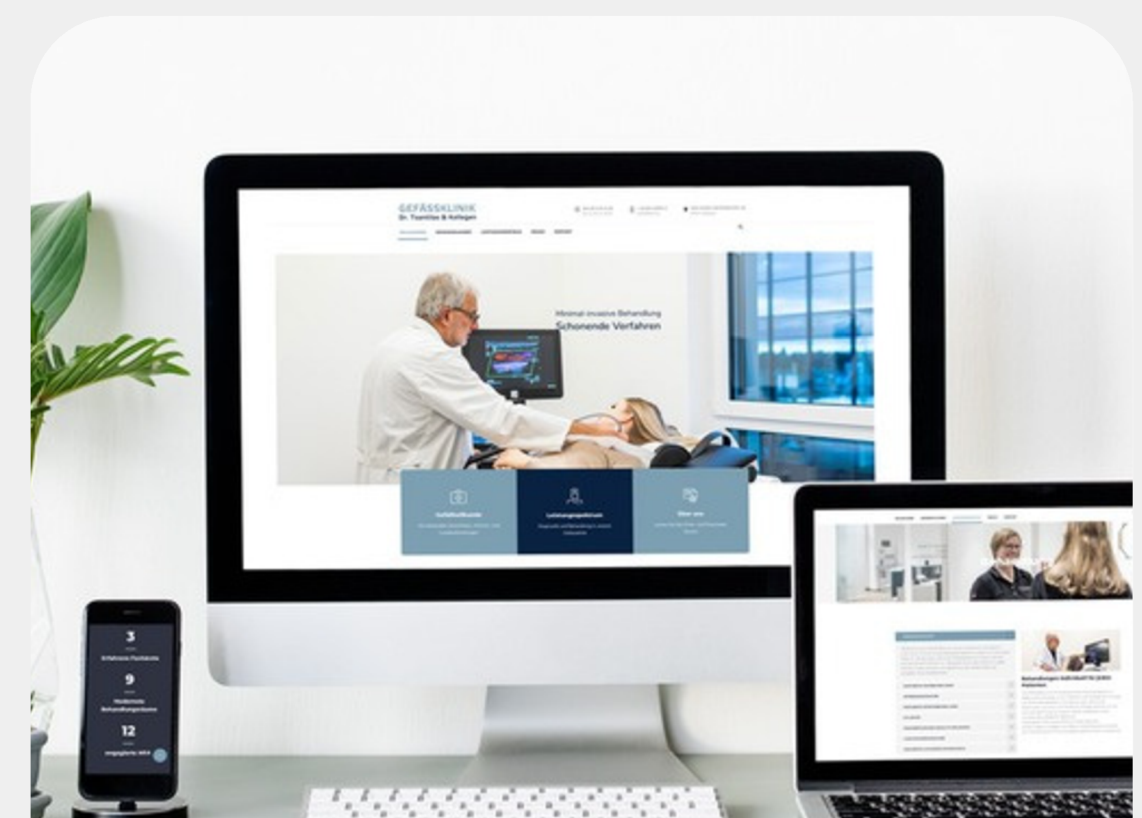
GEFÄSSKLINIK
Dr. Tsantilas & Kollegen

Minimal-invasive Behandlung
Schonende Verfahren

Gefäßsfachkunde

Leistungsspektrum

Über uns

3
Erfahrene Fachärzte

9
Moderne Behandlungsräume

12
engagierte MFA

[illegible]